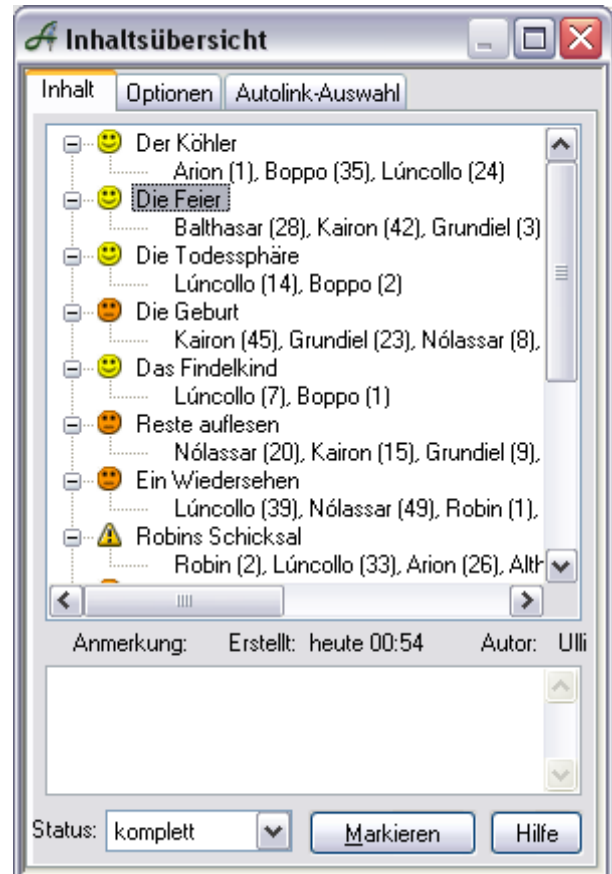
Inhaltsübersicht

Inhalt | Optionen | Autolink-Auswahl

Der Köhler
Arion (1), Boppo (35), Lúncollo (24)
Die Feier
Balthasar (28), Kairon (42), Grundiel (3)
Die Todessphäre
Lúncollo (14), Boppo (2)
Die Geburt
Kairon (45), Grundiel (23), Nólassar (8),
Das Findelkind
Lúncollo (7), Boppo (1)
Reste auflesen
Nólassar (20), Kairon (15), Grundiel (9),
Ein Wiedersehen
Lúncollo (39), Nólassar (49), Robin (1),
Robins Schicksal
Robin (2), Lúncollo (33), Arion (26), Alth

Anmerkung: Erstellt: heute 00:54 Autor: Ulli

Status: komplett
Markieren
Hilfe